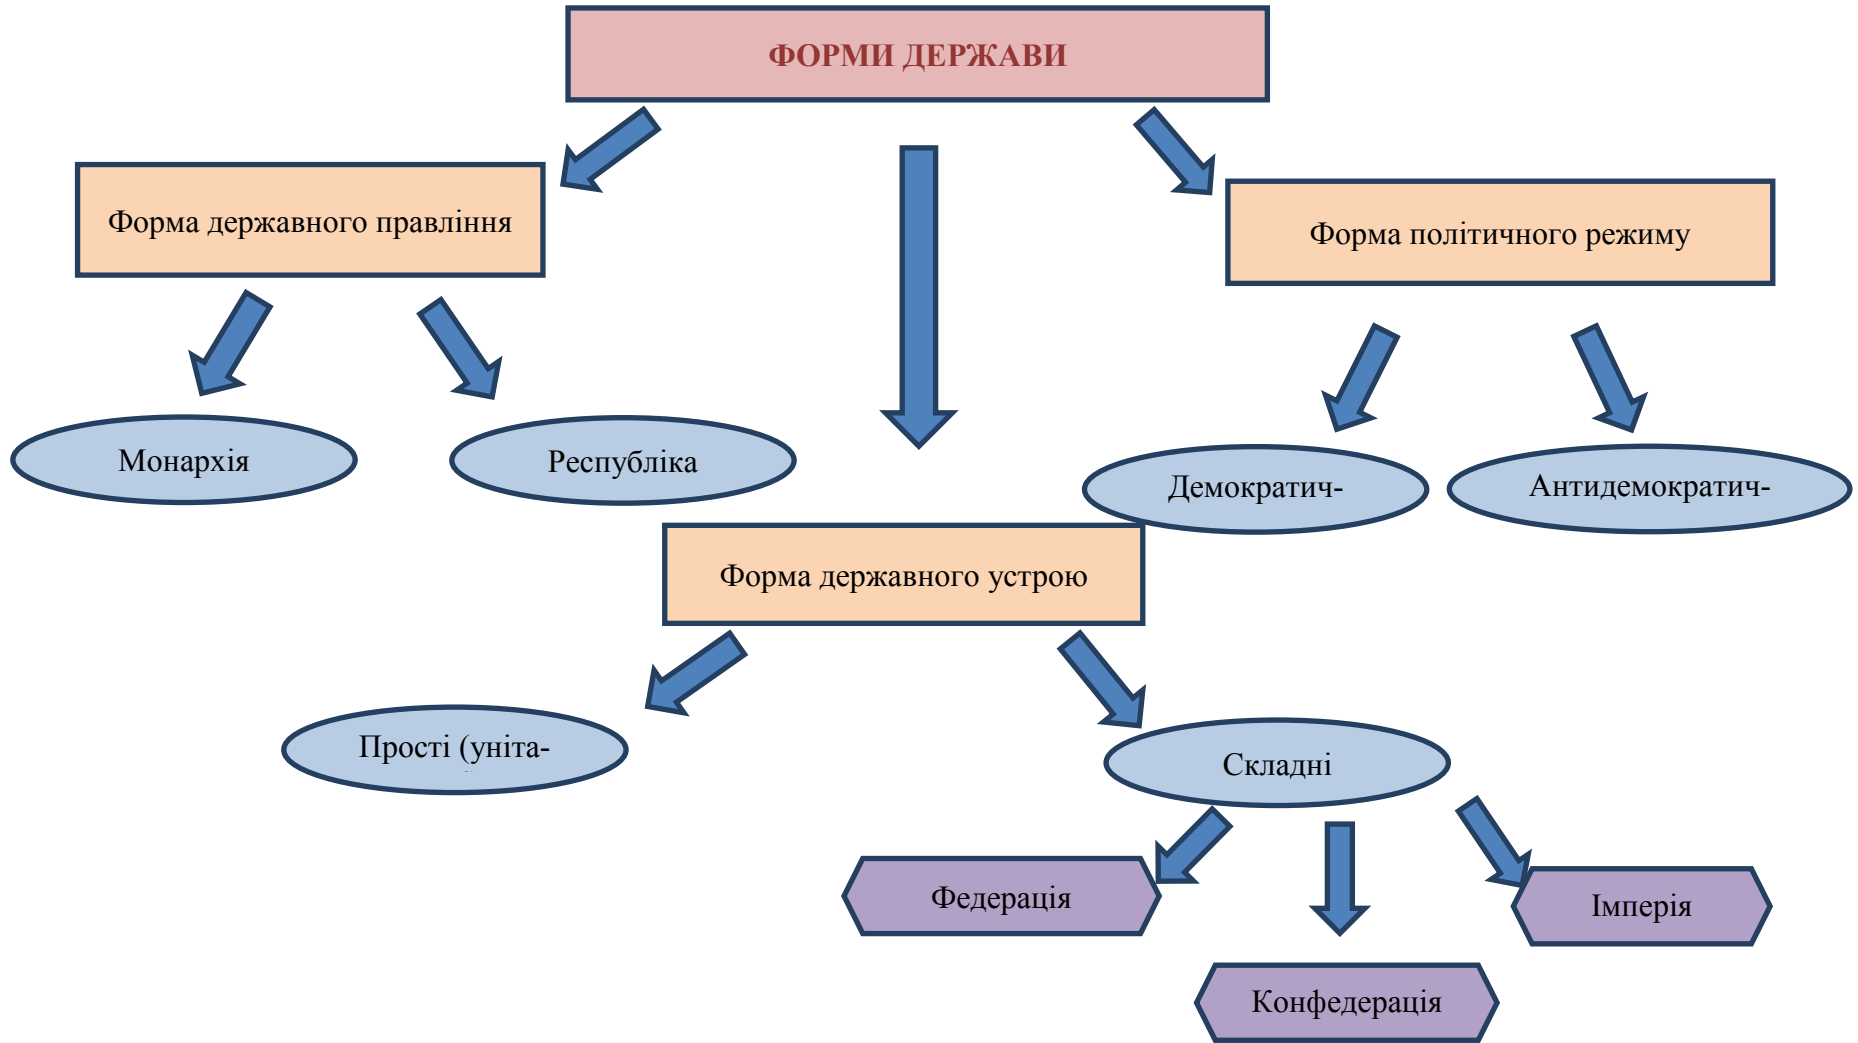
ФОРМИ ДЕРЖАВИ

Форма державного правління

Форма політичного режиму

Монархія

Республіка

Демократич-

Антидемократич-

Форма державного устрою

Прості (уніта-

Складні

Федерація

Конфедерація

Імперія